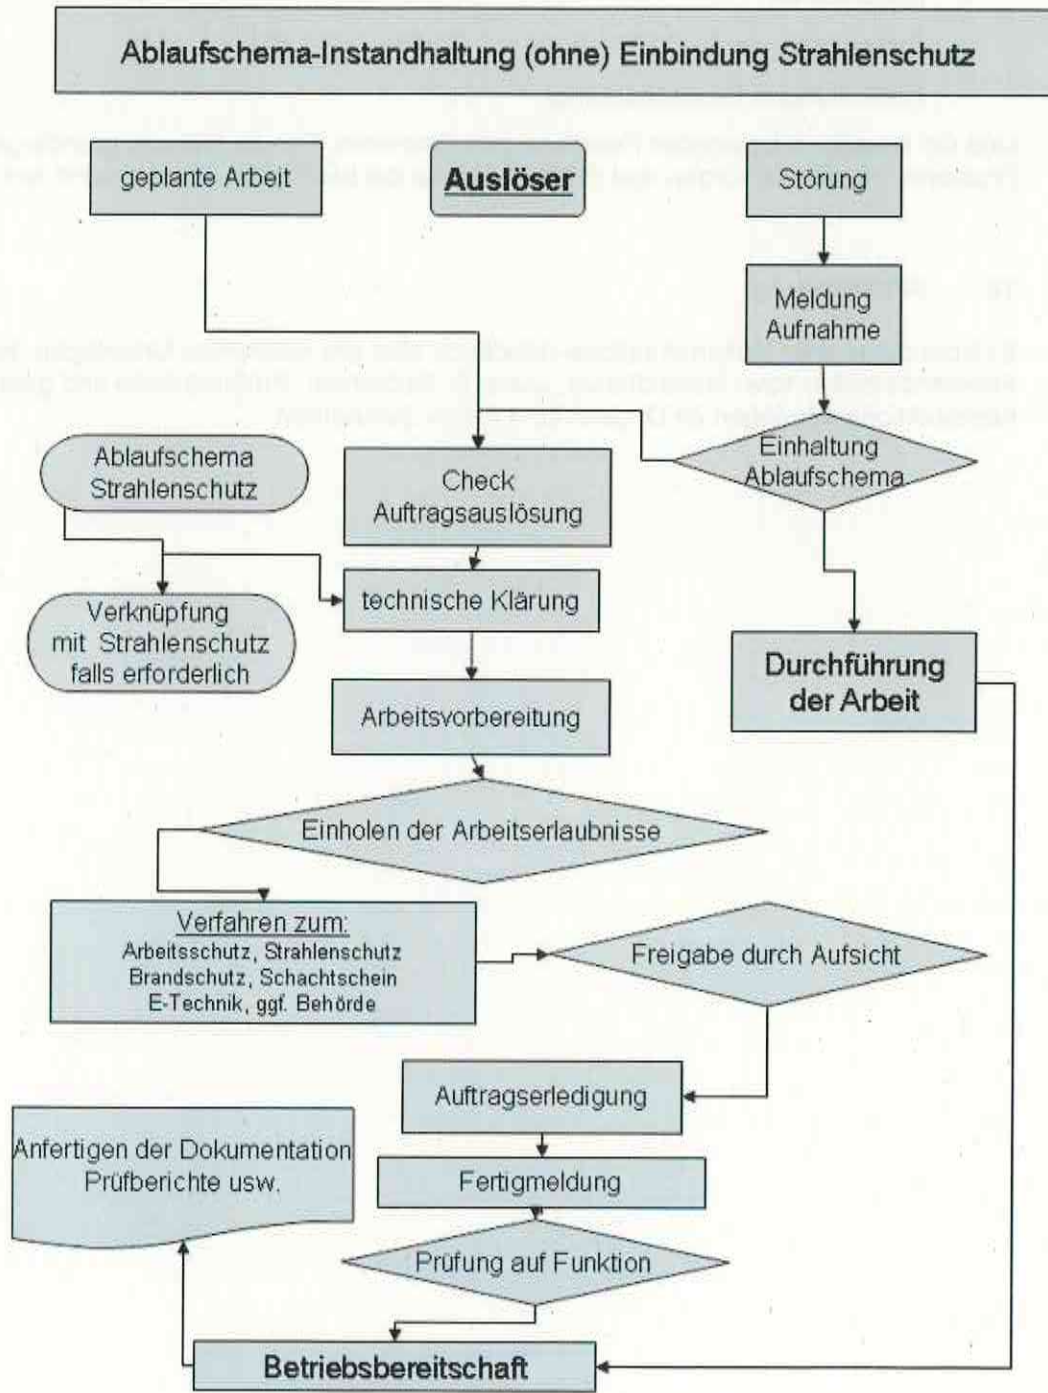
Ablaufschema-Instandhaltung (ohne) Einbindung Strahlenschutz

geplante Arbeit

Auslöser

Störung

Meldung Aufnahme

Einhaltung Ablaufschema

Ablaufschema Strahlenschutz

Check Auftragsauslösung

technische Klärung

Verknüpfung mit Strahlenschutz falls erforderlich

Durchführung der Arbeit

Arbeitsvorbereitung

Einholen der Arbeitserlaubnisse

Verfahren zum:
Arbeitsschutz, Strahlenschutz
Brandschutz, Schachtschein
E-Technik, ggf. Behörde

Freigabe durch Aufsicht

Auftragserledigung

Anfertigen der Dokumentation Prüfberichte usw.

Fertigmeldung

Prüfung auf Funktion

Betriebsbereitschaft